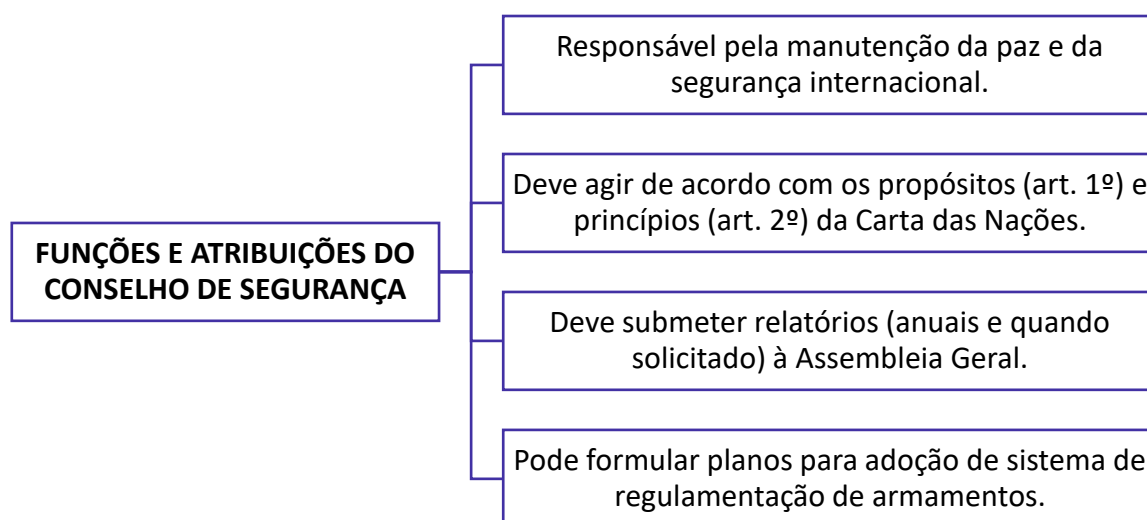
FUNÇÕES E ATRIBUIÇÕES DO CONSELHO DE SEGURANÇA

Responsável pela manutenção da paz e da segurança internacional.

Deve agir de acordo com os propósitos (art. 1º) e princípios (art. 2º) da Carta das Nações.

Deve submeter relatórios (anuais e quando solicitado) à Assembleia Geral.

Pode formular planos para adoção de sistema de regulamentação de armamentos.